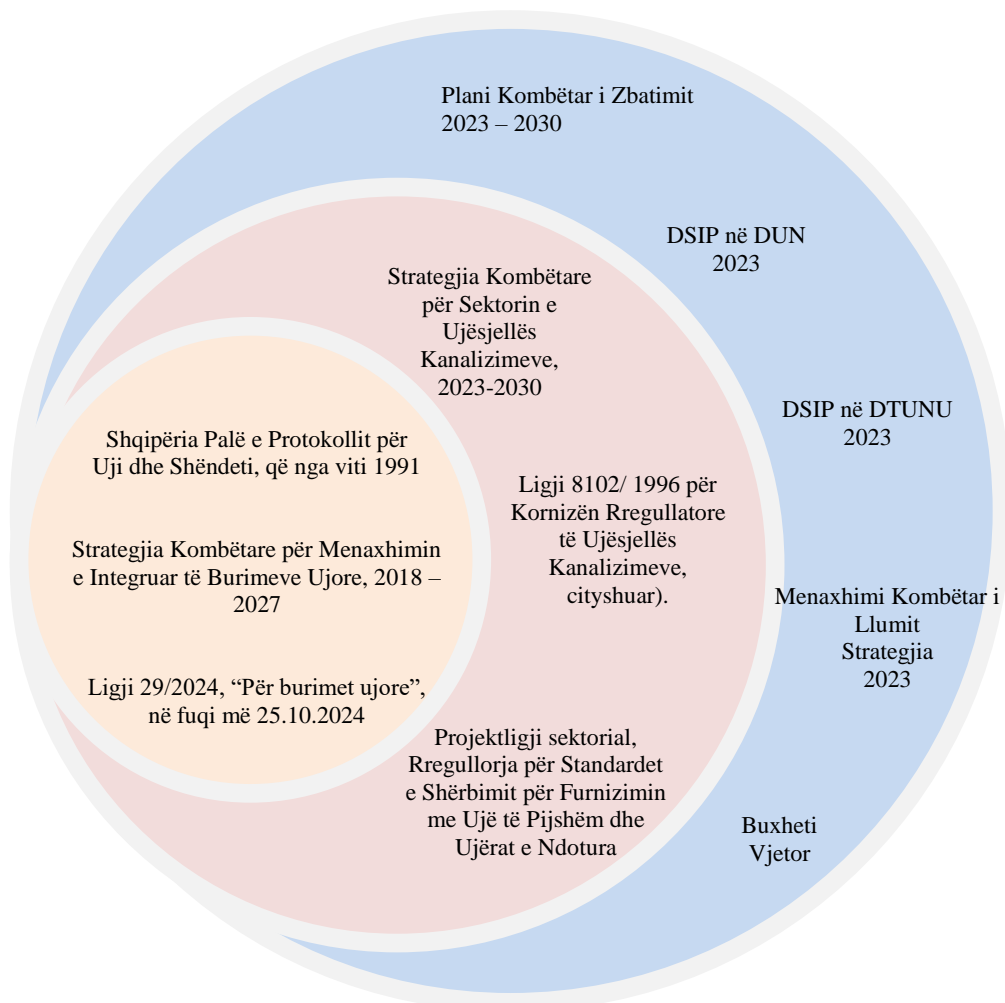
Plani Kombëtar i Zbatimit 2023 – 2030

DSIP në DUN 2023

Strategjia Kombëtare për Sektorin e Ujësjellës Kanalizimeve, 2023-2030

DSIP në DTUNU 2023

Shqipëria Palë e Protokollit për Uji dhe Shëndeti, që nga viti 1991

Ligji 8102/ 1996 për Kornizën Rregullatore të Ujësjellës Kanalizimeve, cityshuar).

Strategjia Kombëtare për Menaxhimin e Integruar të Burimeve Ujore, 2018 – 2027

Menaxhimi Kombëtar i Llumit Strategjia 2023

Ligji 29/2024, "Për burimet ujore", në fuqi më 25.10.2024

Projektligji sektorial, Rregullorja për Standardet e Shërbimit për Furnizimin me Ujë të Pijshëm dhe Ujërat e Ndotura

Buxheti Vjetor